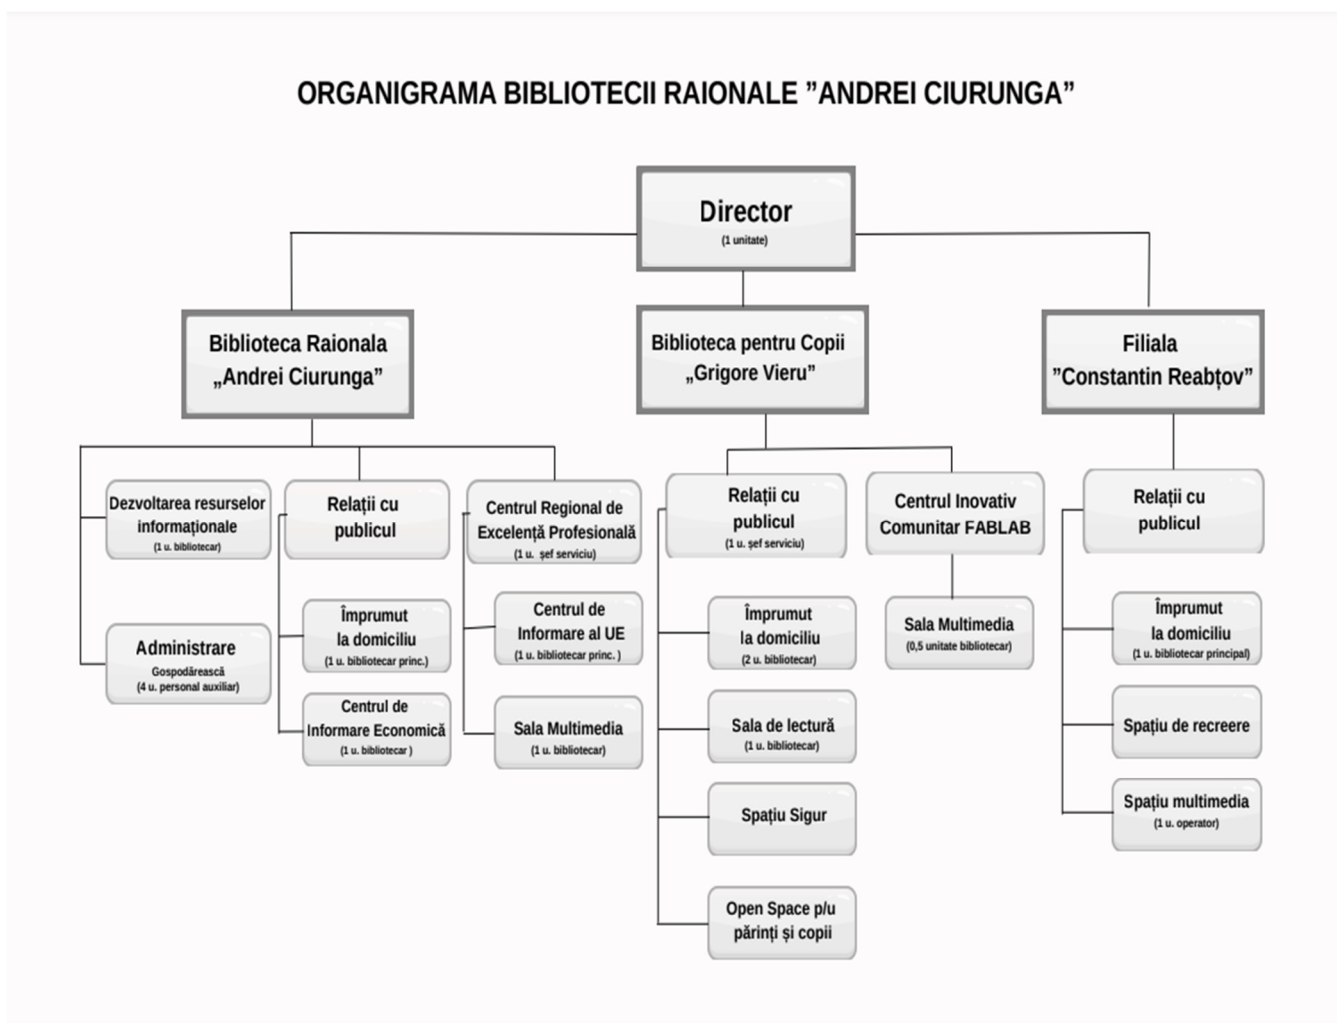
ORGANIGRAMA BIBLIOTECII RAIONALE ”ANDREI CIURUNGA”

Director
(1 unitate)

Biblioteca Raionala „Andrei Ciurunga”

Dezvoltarea resurselor informaționale
(1 u. bibliotecar)

Administrare
Gospodărească
(4 u. personal auxiliar)

Relații cu publicul

Împrumut la domiciliu
(1 u. bibliotecar princ.)

Centrul de Informare Economică
(1 u. bibliotecar )

Centrul Regional de Excelență Profesională
(1 u. șef serviciu)

Centrul de Informare al UE
(1 u. bibliotecar princ. )

Sala Multimedia
(1 u. bibliotecar)

Biblioteca pentru Copii „Grigore Vieru”

Relații cu publicul
(1 u. șef serviciu)

Împrumut la domiciliu
(2 u. bibliotecar)

Sala de lectură
(1 u. bibliotecar)

Spațiu Sigur

Open Space p/u părinți și copii

Centrul Inovativ Comunitar FABLAB

Sala Multimedia
(0,5 unitate bibliotecar)

Filiala ”Constantin Reabțov”

Relații cu publicul

Împrumut la domiciliu
(1 u. bibliotecar principal)

Spațiu de recreere

Spațiu multimedia
(1 u. operator)